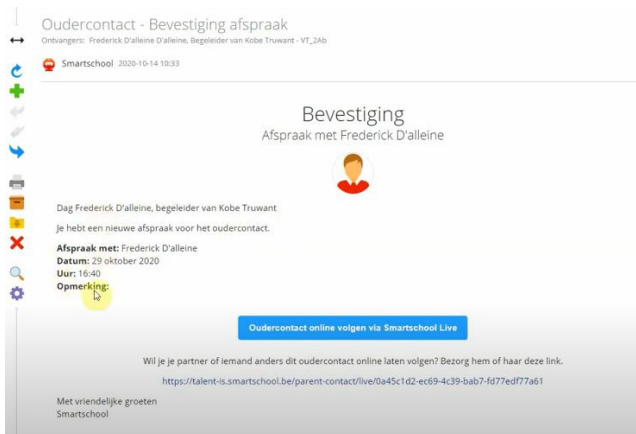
Oudercontact - Bevestiging afspraak

Ontvangers: Frederick D'alleine D'alleine, Begeleider van Kobe Truwant - VT_2Ab

Smartschool 2020-10-14 10:33

Bevestiging

Afspraak met Frederick D'alleine

Dag Frederick D'alleine, begeleider van Kobe Truwant

Je hebt een nieuwe afspraak voor het oudercontact.

**Afspraak met:** Frederick D'alleine
**Datum:** 29 oktober 2020
**Uur:** 16:40
**Opmerking:**

Oudercontact online volgen via Smartschool Live

Wil je je partner of iemand anders dit oudercontact online laten volgen? Bezorg hem of haar deze link.

https://talent-is.smartschool.be/parent-contact/live/0a45c1d2-ec69-4c39-bab7-fd77edf77a61

Met vriendelijke groeten
Smartschool